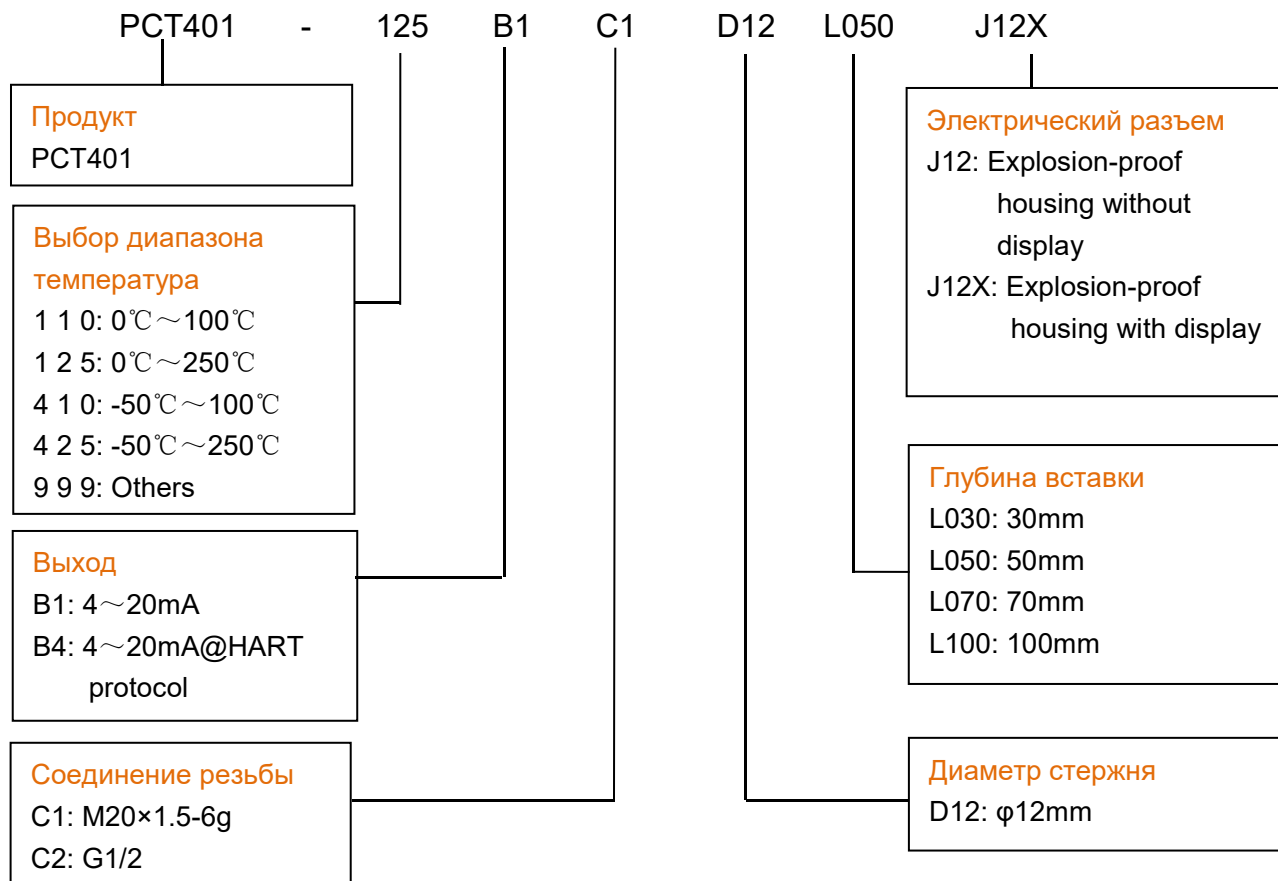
PCT401 - 125 B1 C1 D12 L050 J12X

Продукт
PCT401

Выбор диапазона температура
1 1 0: 0℃～100℃
1 2 5: 0℃～250℃
4 1 0: -50℃～100℃
4 2 5: -50℃～250℃
9 9 9: Others

Выход
B1: 4～20mA
B4: 4～20mA@HART protocol

Соединение резьбы
C1: M20×1.5-6g
C2: G1/2

Электрический разъем
J12: Explosion-proof housing without display
J12X: Explosion-proof housing with display

Глубина вставки
L030: 30mm
L050: 50mm
L070: 70mm
L100: 100mm

Диаметр стержня
D12: φ12mm